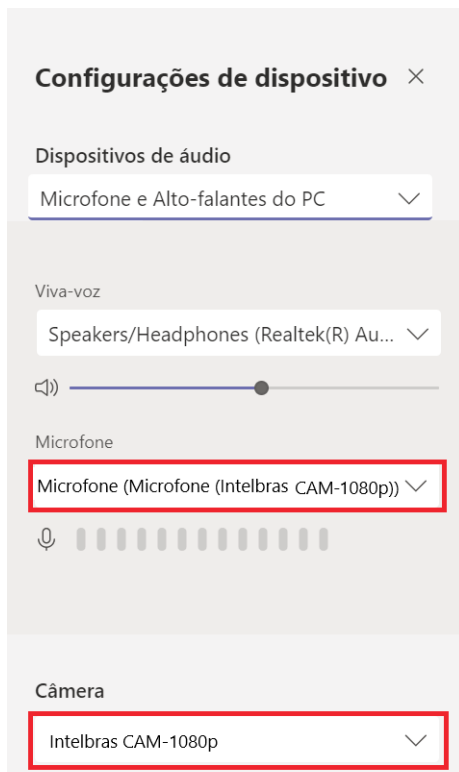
Configurações de dispositivo ×

Dispositivos de áudio

Microfone e Alto-falantes do PC

Viva-voz

Speakers/Headphones (Realtek(R) Au...

Microfone

Microfone (Microfone (Intelbras CAM-1080p))

Câmera

Intelbras CAM-1080p